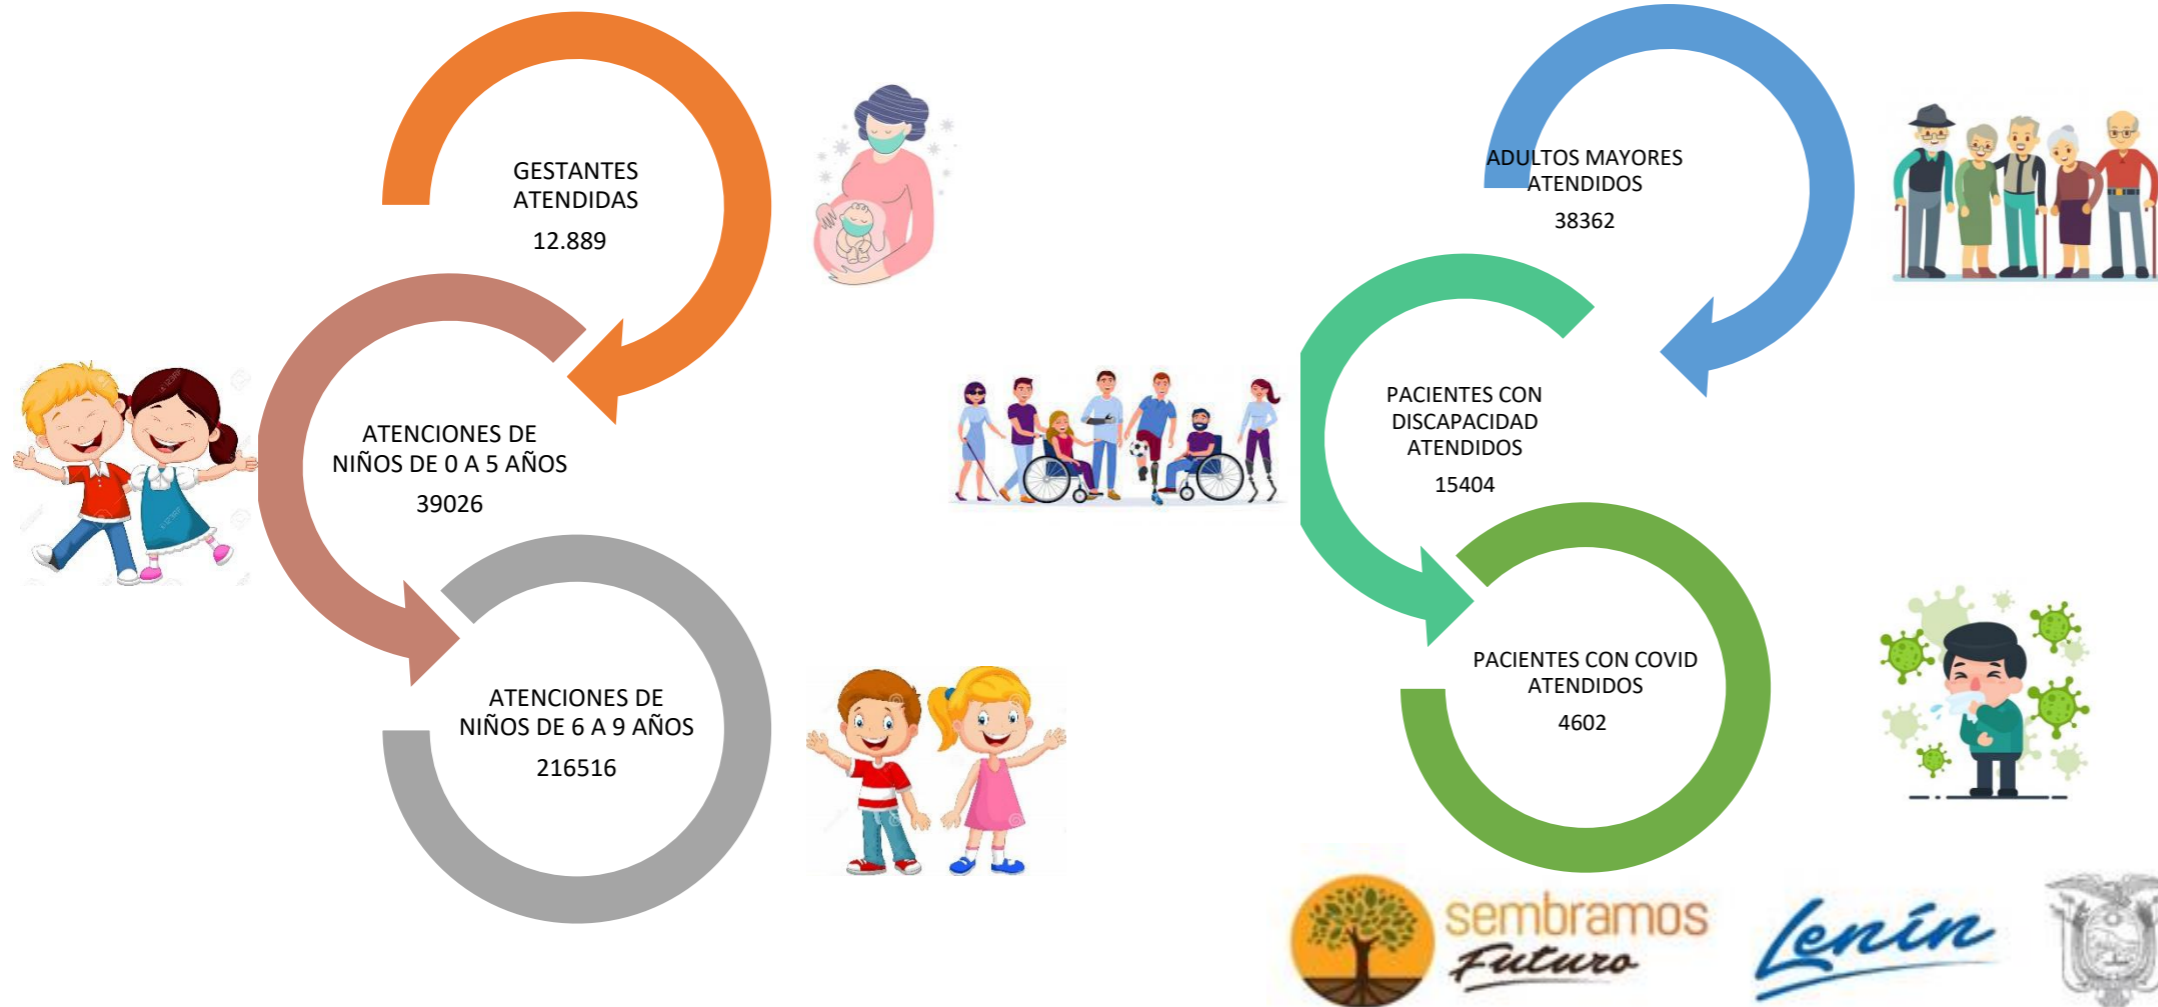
GESTANTES ATENDIDAS
12.889

ATENCIONES DE NIÑOS DE 0 A 5 AÑOS
39026

ATENCIONES DE NIÑOS DE 6 A 9 AÑOS
216516

ADULTOS MAYORES ATENDIDOS
38362

PACIENTES CON DISCAPACIDAD ATENDIDOS
15404

PACIENTES CON COVID ATENDIDOS
4602

sembramos Futuro

Lenín